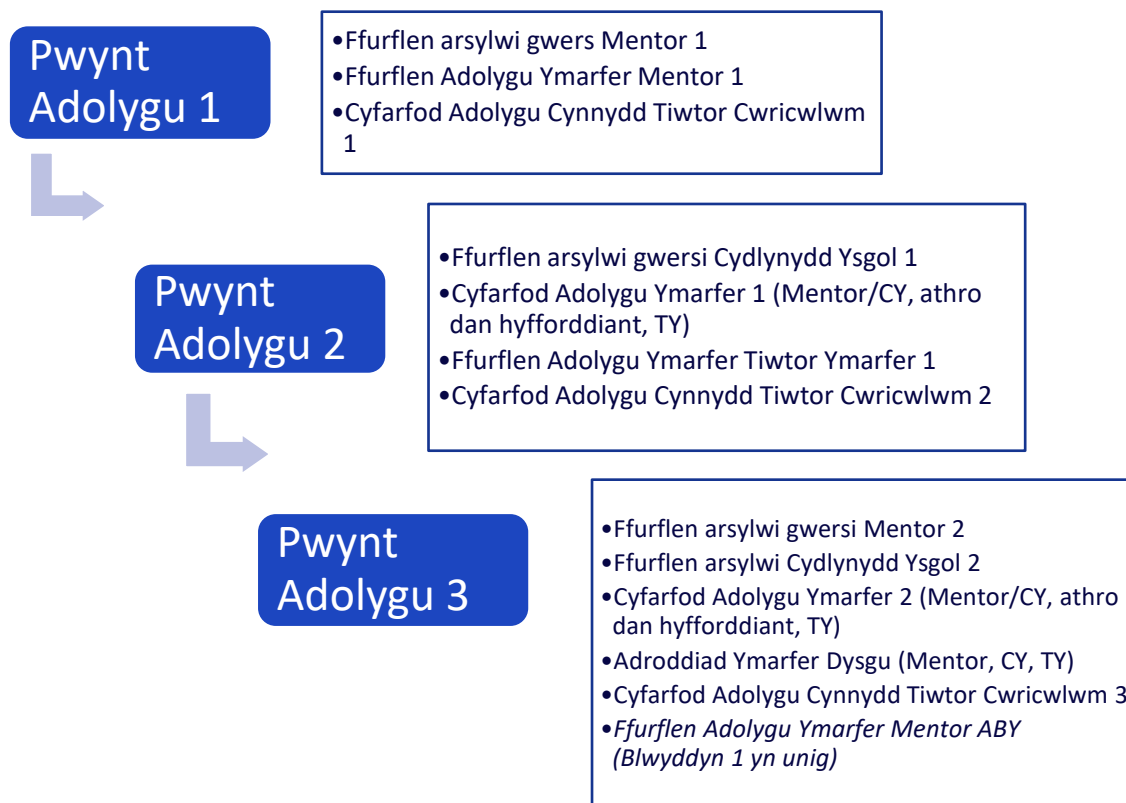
Pwynt Adolygu 1

•Ffurflen arsylwi gwers Mentor 1
•Ffurflen Adolygu Ymarfer Mentor 1
•Cyfarfod Adolygu Cynnydd Tiwtor Cwricwlwm 1

Pwynt Adolygu 2

•Ffurflen arsylwi gwersi Cydlynydd Ysgol 1
•Cyfarfod Adolygu Ymarfer 1 (Mentor/CY, athro dan hyfforddiant, TY)
•Ffurflen Adolygu Ymarfer Tiwtor Ymarfer 1
•Cyfarfod Adolygu Cynnydd Tiwtor Cwricwlwm 2

Pwynt Adolygu 3

•Ffurflen arsylwi gwersi Mentor 2
•Ffurflen arsylwi Cydlynydd Ysgol 2
•Cyfarfod Adolygu Ymarfer 2 (Mentor/CY, athro dan hyfforddiant, TY)
•Adroddiad Ymarfer Dysgu (Mentor, CY, TY)
•Cyfarfod Adolygu Cynnydd Tiwtor Cwricwlwm 3
•*Ffurflen Adolygu Ymarfer Mentor ABY (Blwyddyn 1 yn unig)*